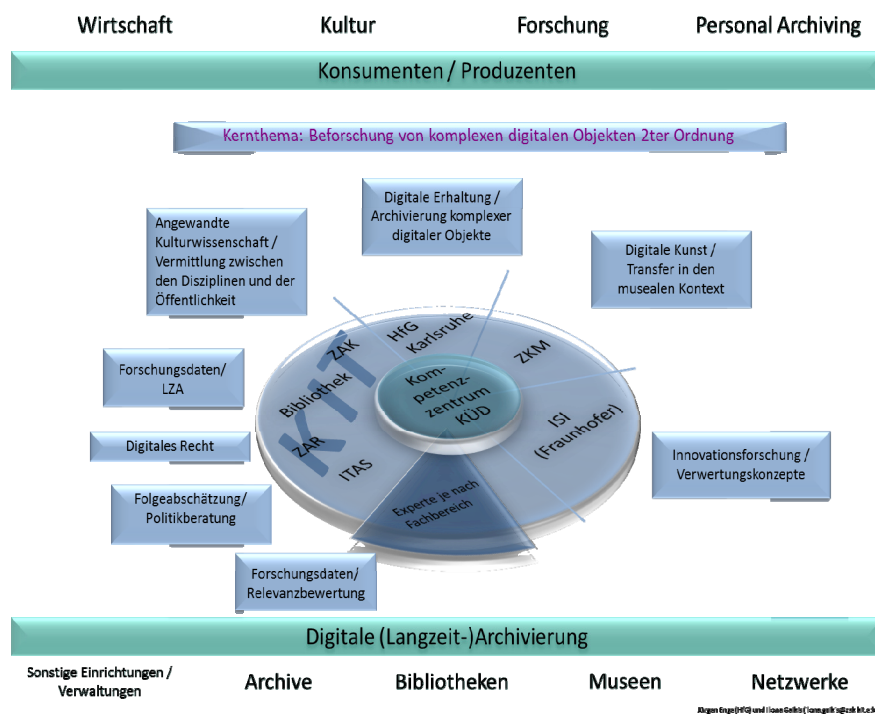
Wirtschaft Kultur Forschung Personal Archiving

Konsumenten / Produzenten

Kernthema: Beforschung von komplexen digitalen Objekten 2ter Ordnung

Digitale Erhaltung / Archivierung komplexer digitaler Objekte

Angewandte Kulturwissenschaft / Vermittlung zwischen den Disziplinen und der Öffentlichkeit

Digitale Kunst / Transfer in den musealen Kontext

Forschungsdaten/ LZA

Digitales Recht

Folgeabschätzung/ Politikberatung

Innovationsforschung / Verwertungskonzepte

Forschungsdaten/ Relevanzbewertung

KIT

ZAK

HfG Karlsruhe

ZKM

Bibliothek

Kom-petenz-zentrum KÜD

ISI (Fraunhofer)

ZAR

ITAS

Experte je nach Fachbereich

Digitale (Langzeit-)Archivierung

Sonstige Einrichtungen / Verwaltungen Archive Bibliotheken Museen Netzwerke

Jürgen Enge (HfG) und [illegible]